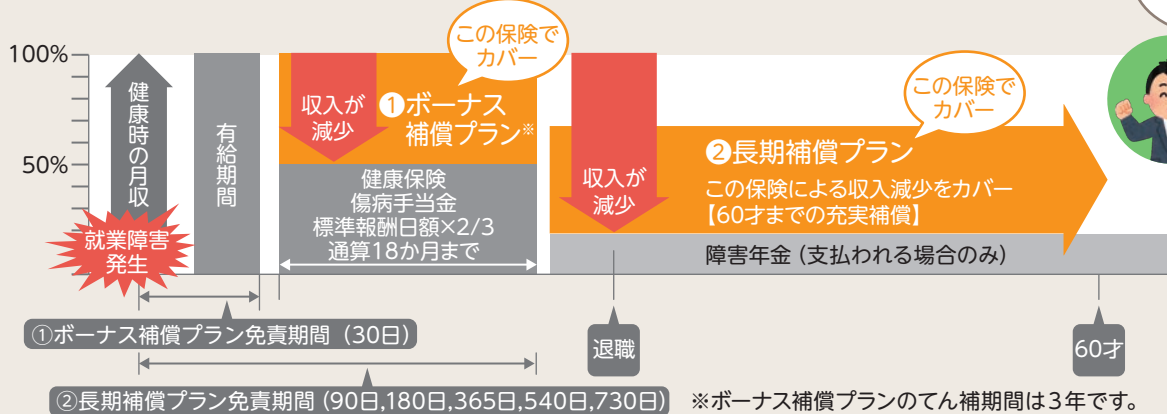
100%

50%

健康時の月収

就業障害発生

有給期間

この保険でカバー

収入が減少

❶ボーナス補償プラン※

健康保険
傷病手当金
標準報酬日額×2/3
通算18か月まで

収入が減少

この保険でカバー

❷長期補償プラン

この保険による収入減少をカバー
【60才までの充実補償】

障害年金（支払われる場合のみ）

①ボーナス補償プラン免責期間（30日）

退職

60才

②長期補償プラン免責期間（90日,180日,365日,540日,730日）

※ボーナス補償プランのてん補期間は3年です。